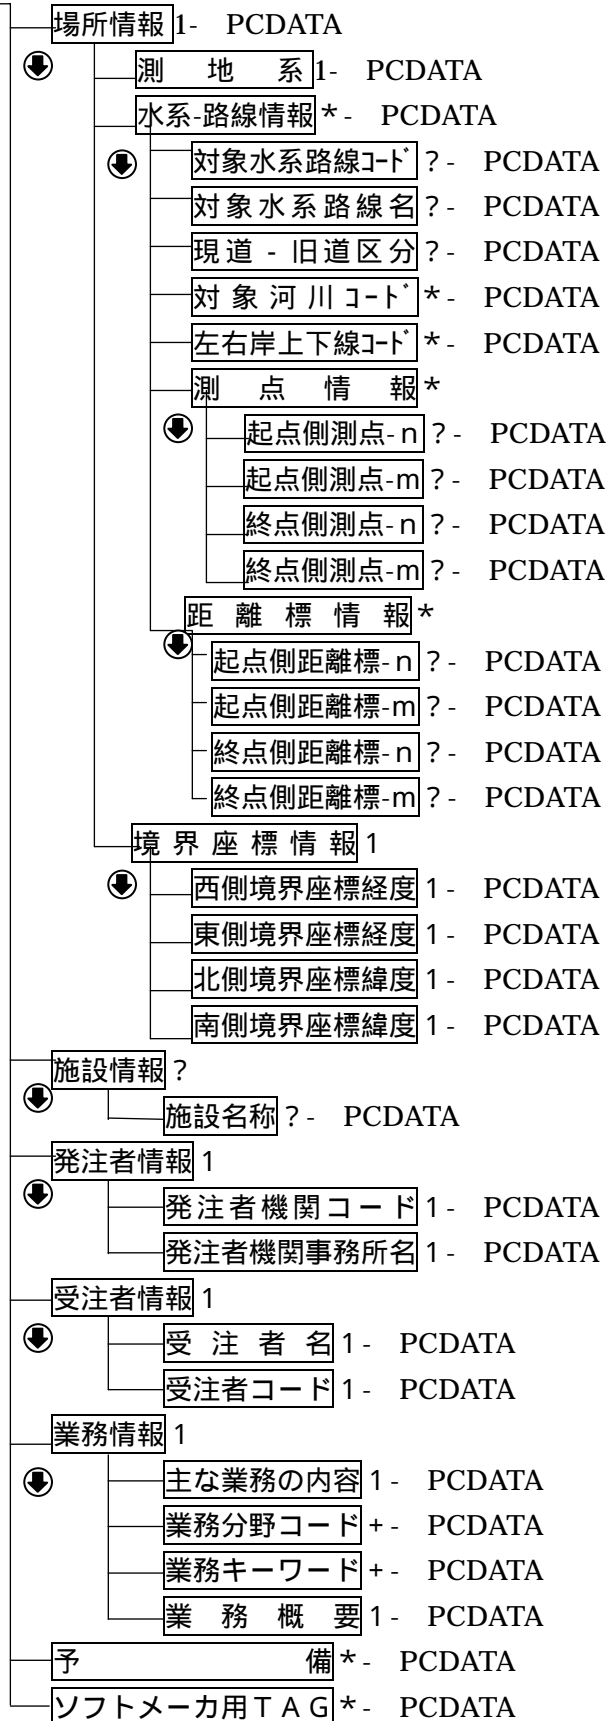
場所情報 1- PCDATA
測 地 系 1- PCDATA
水系-路線情報 * - PCDATA
対象水系路線ｺｰﾄﾞ ? - PCDATA
対象水系路線名 ? - PCDATA
現道 - 旧道区分 ? - PCDATA
対象河川ｺｰﾄﾞ * - PCDATA
左右岸上下線ｺｰﾄﾞ * - PCDATA
測 点 情 報 *
起点側測点-n ? - PCDATA
起点側測点-m ? - PCDATA
終点側測点-n ? - PCDATA
終点側測点-m ? - PCDATA
距 離 標 情 報 *
起点側距離標-n ? - PCDATA
起点側距離標-m ? - PCDATA
終点側距離標-n ? - PCDATA
終点側距離標-m ? - PCDATA
境界座標情報 1
西側境界座標経度 1 - PCDATA
東側境界座標経度 1 - PCDATA
北側境界座標緯度 1 - PCDATA
南側境界座標緯度 1 - PCDATA
施設情報 ?
施設名称 ? - PCDATA
発注者情報 1
発注者機関コード 1 - PCDATA
発注者機関事務所名 1 - PCDATA
受注者情報 1
受 注 者 名 1 - PCDATA
受注者コード 1 - PCDATA
業務情報 1
主な業務の内容 1 - PCDATA
業務分野コード + - PCDATA
業務キーワード + - PCDATA
業 務 概 要 1 - PCDATA
予 備 * - PCDATA
ソフトメーカ用ＴＡＧ * - PCDATA